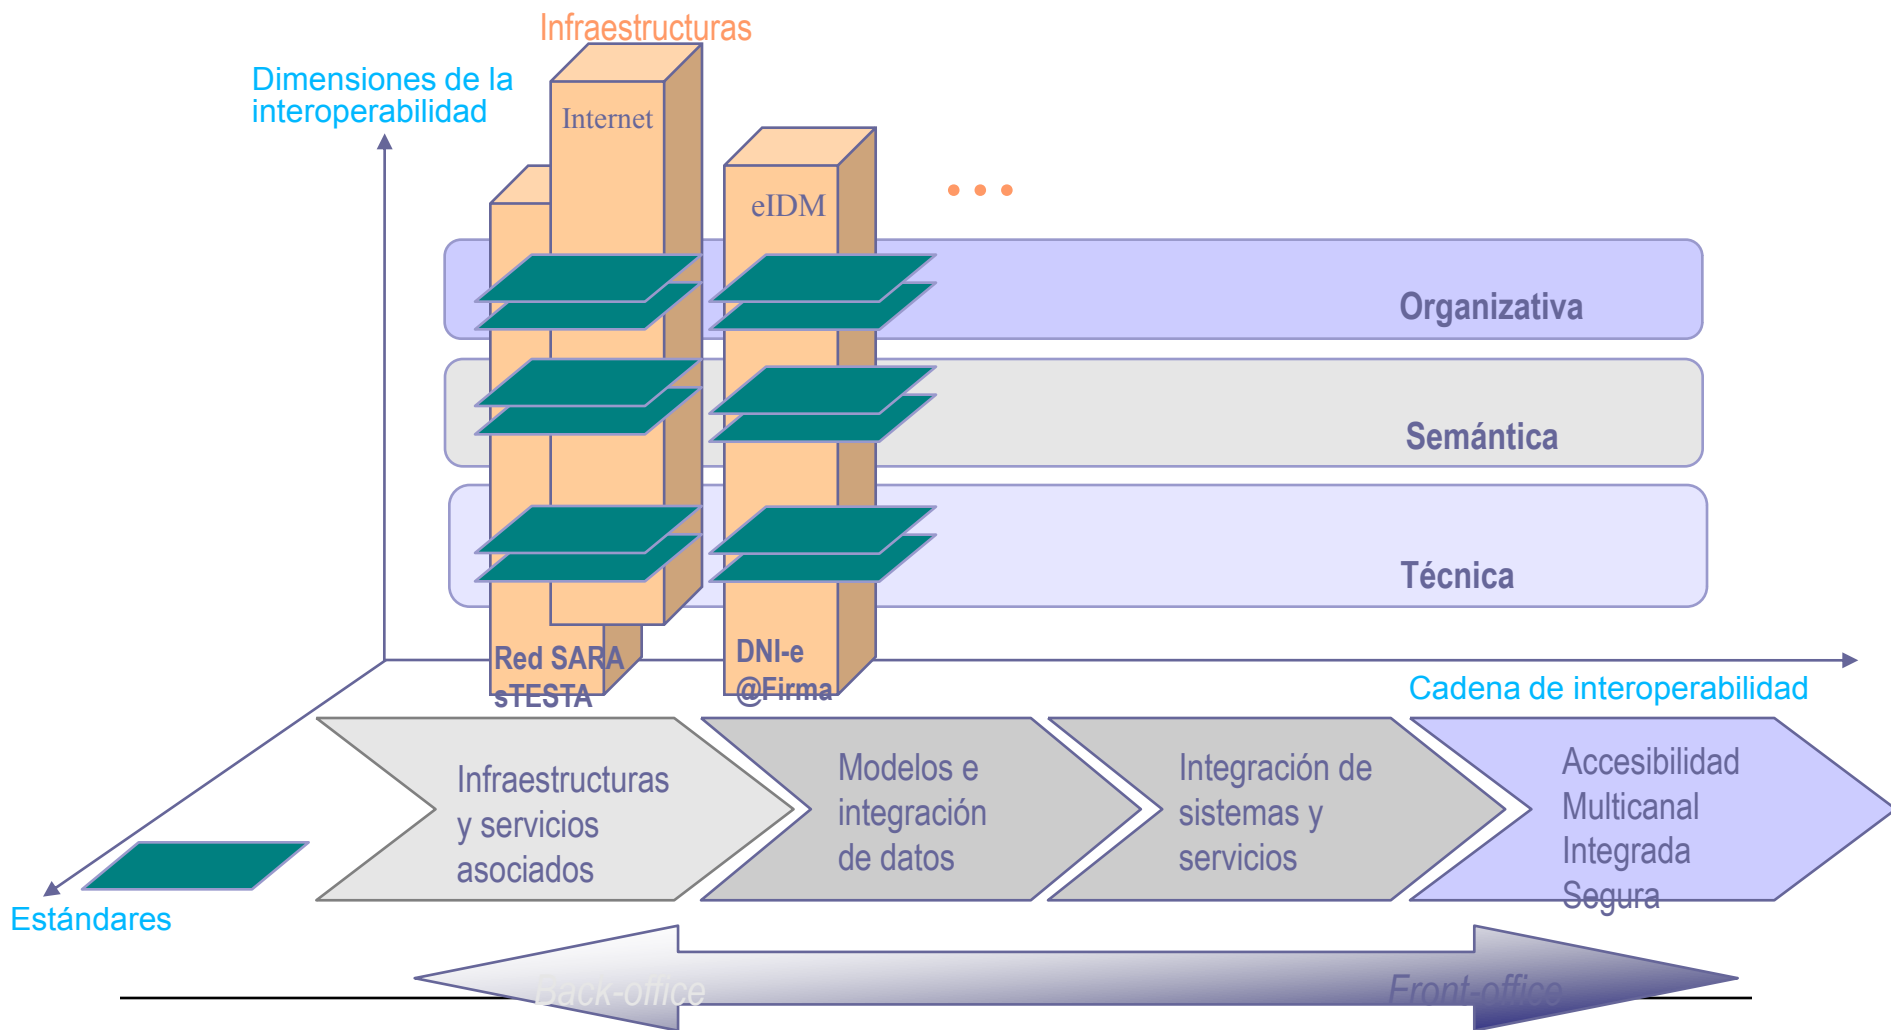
Infraestructuras

Dimensiones de la interoperabilidad

Internet

eIDM

• • •

Organizativa

Semántica

Técnica

Red SARA
sTESTA

DNI-e
@Firma

Cadena de interoperabilidad

Infraestructuras y servicios asociados

Modelos e integración de datos

Integración de sistemas y servicios

Accesibilidad
Multicanal
Integrada
Segura

Estándares

Back-office

Front-office